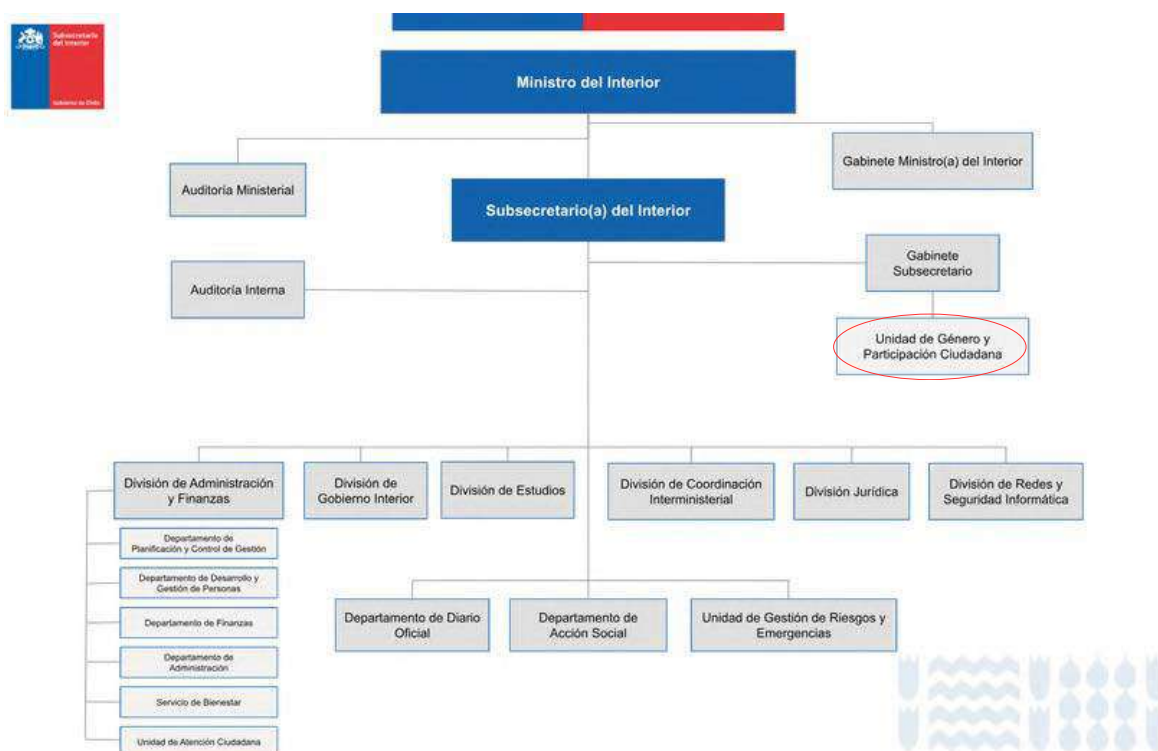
Subsecretaría del Interior

Gobierno de Chile

Ministro del Interior

Auditoría Ministerial

Gabinete Ministro(a) del Interior

Subsecretario(a) del Interior

Auditoría Interna

Gabinete Subsecretario

Unidad de Género y Participación Ciudadana

División de Administración y Finanzas

División de Gobierno Interior

División de Estudios

División de Coordinación Interministerial

División Jurídica

División de Redes y Seguridad Informática

Departamento de Planificación y Control de Gestión

Departamento de Desarrollo y Gestión de Personas

Departamento de Finanzas

Departamento de Administración

Servicio de Bienestar

Unidad de Atención Ciudadana

Departamento de Diario Oficial

Departamento de Acción Social

Unidad de Gestión de Riesgos y Emergencias